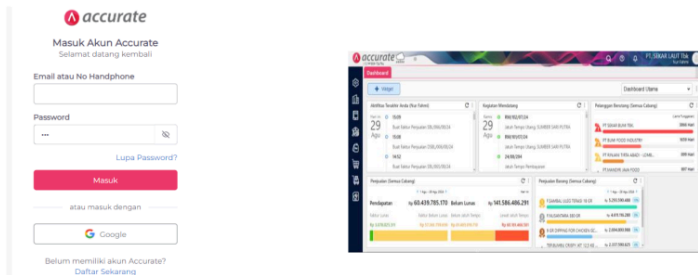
accurate

Masuk Akun Accurate
Selamat datang kembali

Email atau No Handphone

Password

•••

Lupa Password?

Masuk

atau masuk dengan

Google

Belum memiliki akun Accurate?
Daftar Sekarang

accurate

PT. SEKAR LAUT Tbk

Dashboard

Dashboard Utama

Aktifitas Terakhir Anda (Hari Ini)

29

Kegiatan Mendatang

29

Pelanggan Berutang (Semua Cabang)

Penjualan (Semua Cabang)

Pendapatan: Rp 60.459.785.170

Belum Lunas: Rp 141.586.486.291

Penjualan Barang (Semua Cabang)

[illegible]